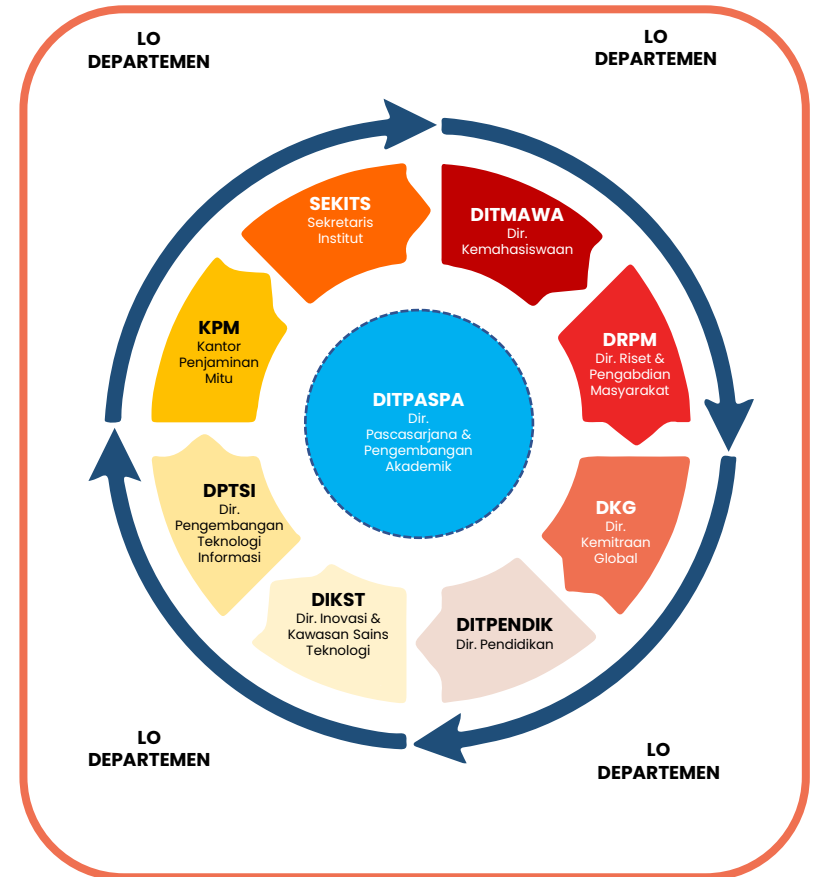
LO DEPARTEMEN

LO DEPARTEMEN

SEKITS
Sekretaris Institut

DITMAWA
Dir. Kemahasiswaan

KPM
Kantor Penjaminan Mitu

DITPASPA
Dir. Pascasarjana & Pengembangan Akademik

DRPM
Dir. Riset & Pengabdian Masyarakat

DPTSI
Dir. Pengembangan Teknologi Informasi

DKG
Dir. Kemitraan Global

DIKST
Dir. Inovasi & Kawasan Sains Teknologi

DITPENDIK
Dir. Pendidikan

LO DEPARTEMEN

LO DEPARTEMEN